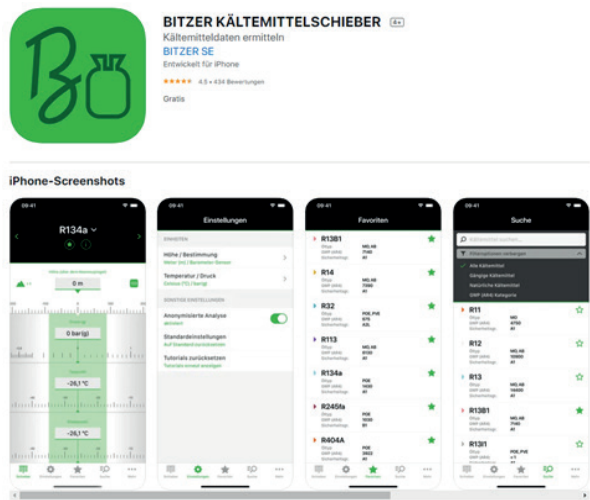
BITZER KÄLTEMITTELSCHIEBER 4+

Kältemitteldaten ermitteln

BITZER SE

Entwickelt für iPhone

★★★★★ 4,5 • 434 Bewertungen

Gratis

iPhone-Screenshots

09:41

R134a

0 m

0 bar(g)

-26,1 °C

-26,1 °C

09:41

Einstellungen

Höhe / Bestimmung

Temperatur / Druck

Anonymisierte Analyse

Standardeinstellungen

Tutorials zurücksetzen

09:41

Favoriten

R13B1

R14

R32

R113

R134a

R245fa

R404A

09:41

Suche

Alle Kältemittel

R11

R12

R13

R13B1

R13I1